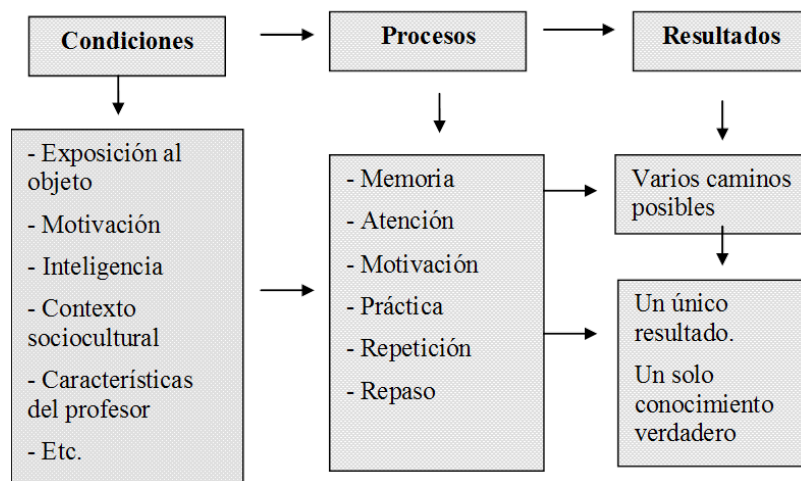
Condiciones

Procesos

Resultados

- Exposición al objeto
- Motivación
- Inteligencia
- Contexto sociocultural
- Características del profesor
- Etc.

- Memoria
- Atención
- Motivación
- Práctica
- Repetición
- Repaso

Varios caminos posibles

Un único resultado.
Un solo conocimiento verdadero